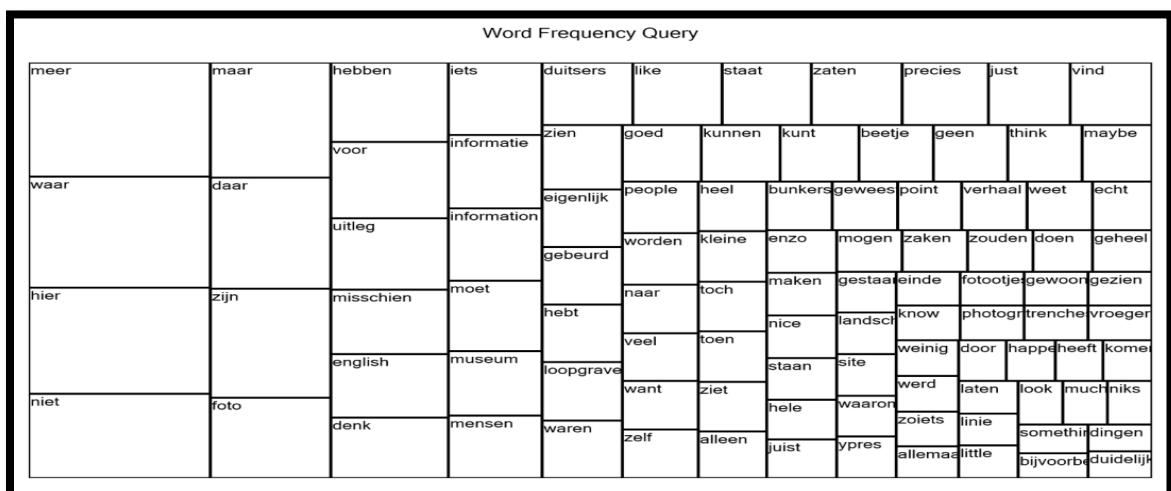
Word Frequency Query

meer
waar
hier
niet
maar
daar
zijn
foto
hebben
voor
uitleg
misschien
english
denk
iets
informatie
information
moet
museum
mensen
duitsers
zien
eigenlijk
gebeurd
hebt
loopgrave
waren
like
staat
zaten
precies
just
vind
goed
kunnen
kunt
beetje
geen
think
maybe
people
heel
bunkers
gewees
point
verhaal
weet
echt
worden
kleine
enzo
mogen
zaken
zouden
doen
geheel
naar
toch
maken
gestaa
einde
fotootje
gewoon
gezien
veel
toen
nice
landsch
know
photogr
trenche
vroeger
want
ziet
staan
site
weinig
door
happe
heeft
komen
zelf
alleen
hele
waaron
werd
laten
look
much
niks
juist
ypres
zoiets
linie
somethi
dingen
allemaa
little
bijvoorb
duidelijk